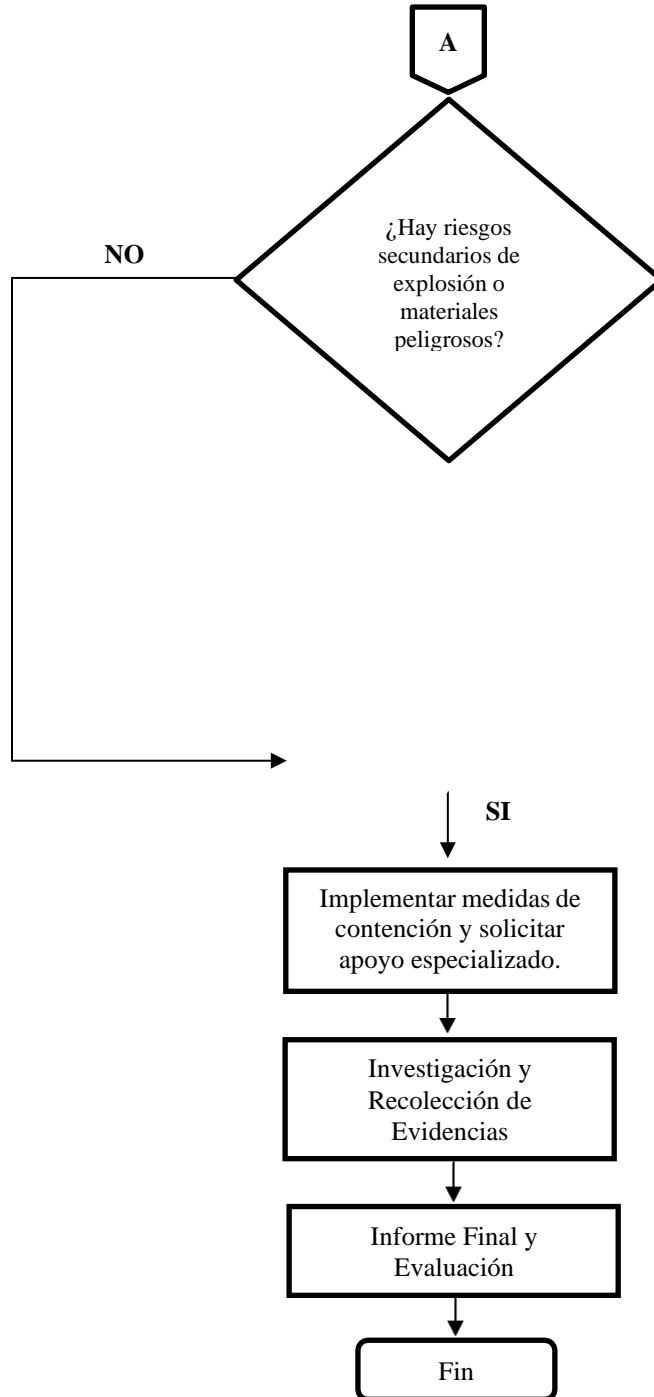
A

¿Hay riesgos secundarios de explosión o materiales peligrosos?

NO

SI

Implementar medidas de contención y solicitar apoyo especializado.

Investigación y Recolección de Evidencias

Informe Final y Evaluación

Fin